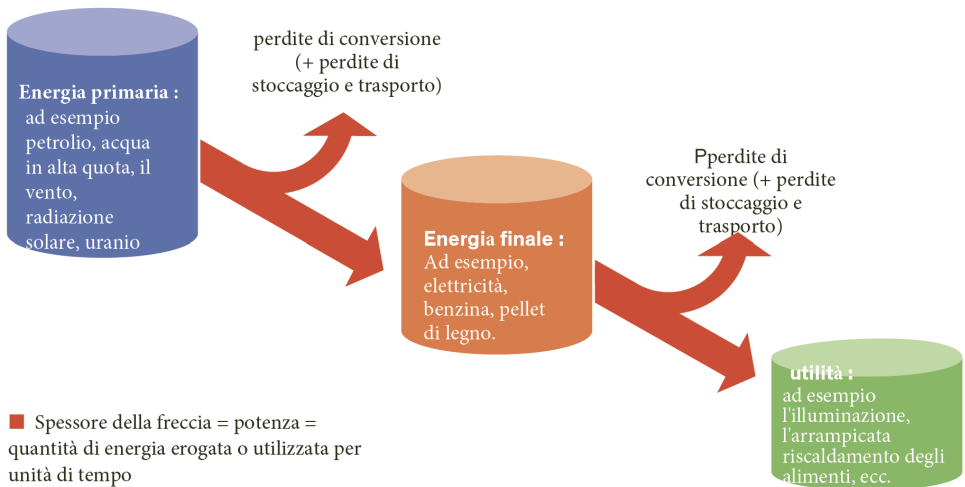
Energia primaria : ad esempio petrolio, acqua in alta quota, il vento, radiazione solare, uranio

perdite di conversione (+ perdite di stoccaggio e trasporto)

Energia finale : Ad esempio, elettricità, benzina, pellet di legno.

Pperdite di conversione (+ perdite di stoccaggio e trasporto)

utilità : ad esempio l'illuminazione, l'arrampicata riscaldamento degli alimenti, ecc.

Spessore della freccia = potenza = quantità di energia erogata o utilizzata per unità di tempo